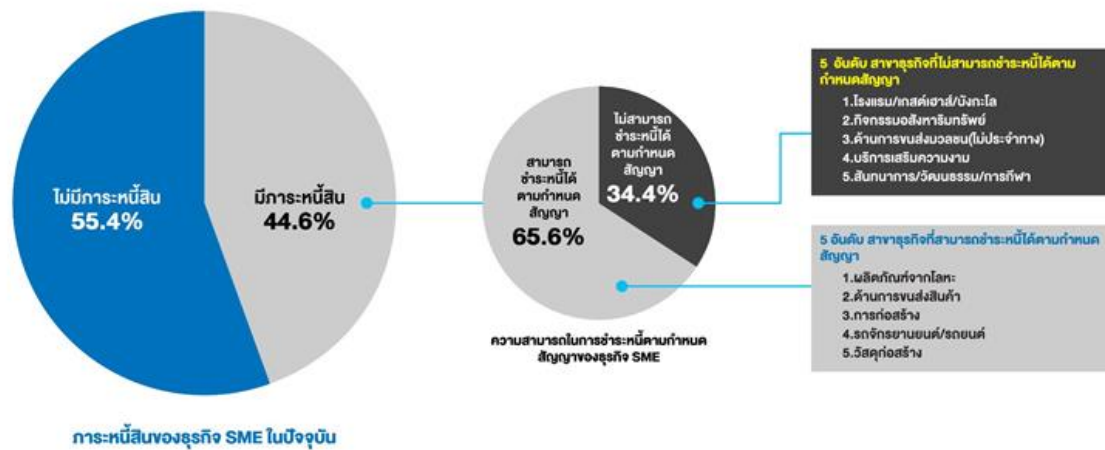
ไม่มีภาระหนี้สิน
55.4%

มีภาระหนี้สิน
44.6%

สามารถชำระหนี้ได้ตามกำหนดสัญญา
65.6%

ไม่สามารถชำระหนี้ได้ตามกำหนดสัญญา
34.4%

ความสามารถในการชำระหนี้ตามกำหนดสัญญาของธุรกิจ SME

5 อันดับ สาขาธุรกิจที่ไม่สามารถชำระหนี้ได้ตามกำหนดสัญญา
1.โรงแรม/เกสต์เฮาส์/บังกะโล
2.กิจกรรมอสังหาริมทรัพย์
3.ด้านการขนส่งมวลชน(ไม่ประจำทาง)
4.บริการเสริมความงาม
5.สันทนาการ/วัฒนธรรม/การกีฬา

5 อันดับ สาขาธุรกิจที่สามารถชำระหนี้ได้ตามกำหนดสัญญา
1.ผลิตภัณฑ์จากโลหะ
2.ด้านการขนส่งสินค้า
3.การก่อสร้าง
4.รถจักรยานยนต์/รถยนต์
5.วัสดุก่อสร้าง

ภาระหนี้สินของธุรกิจ SME ในปัจจุบัน